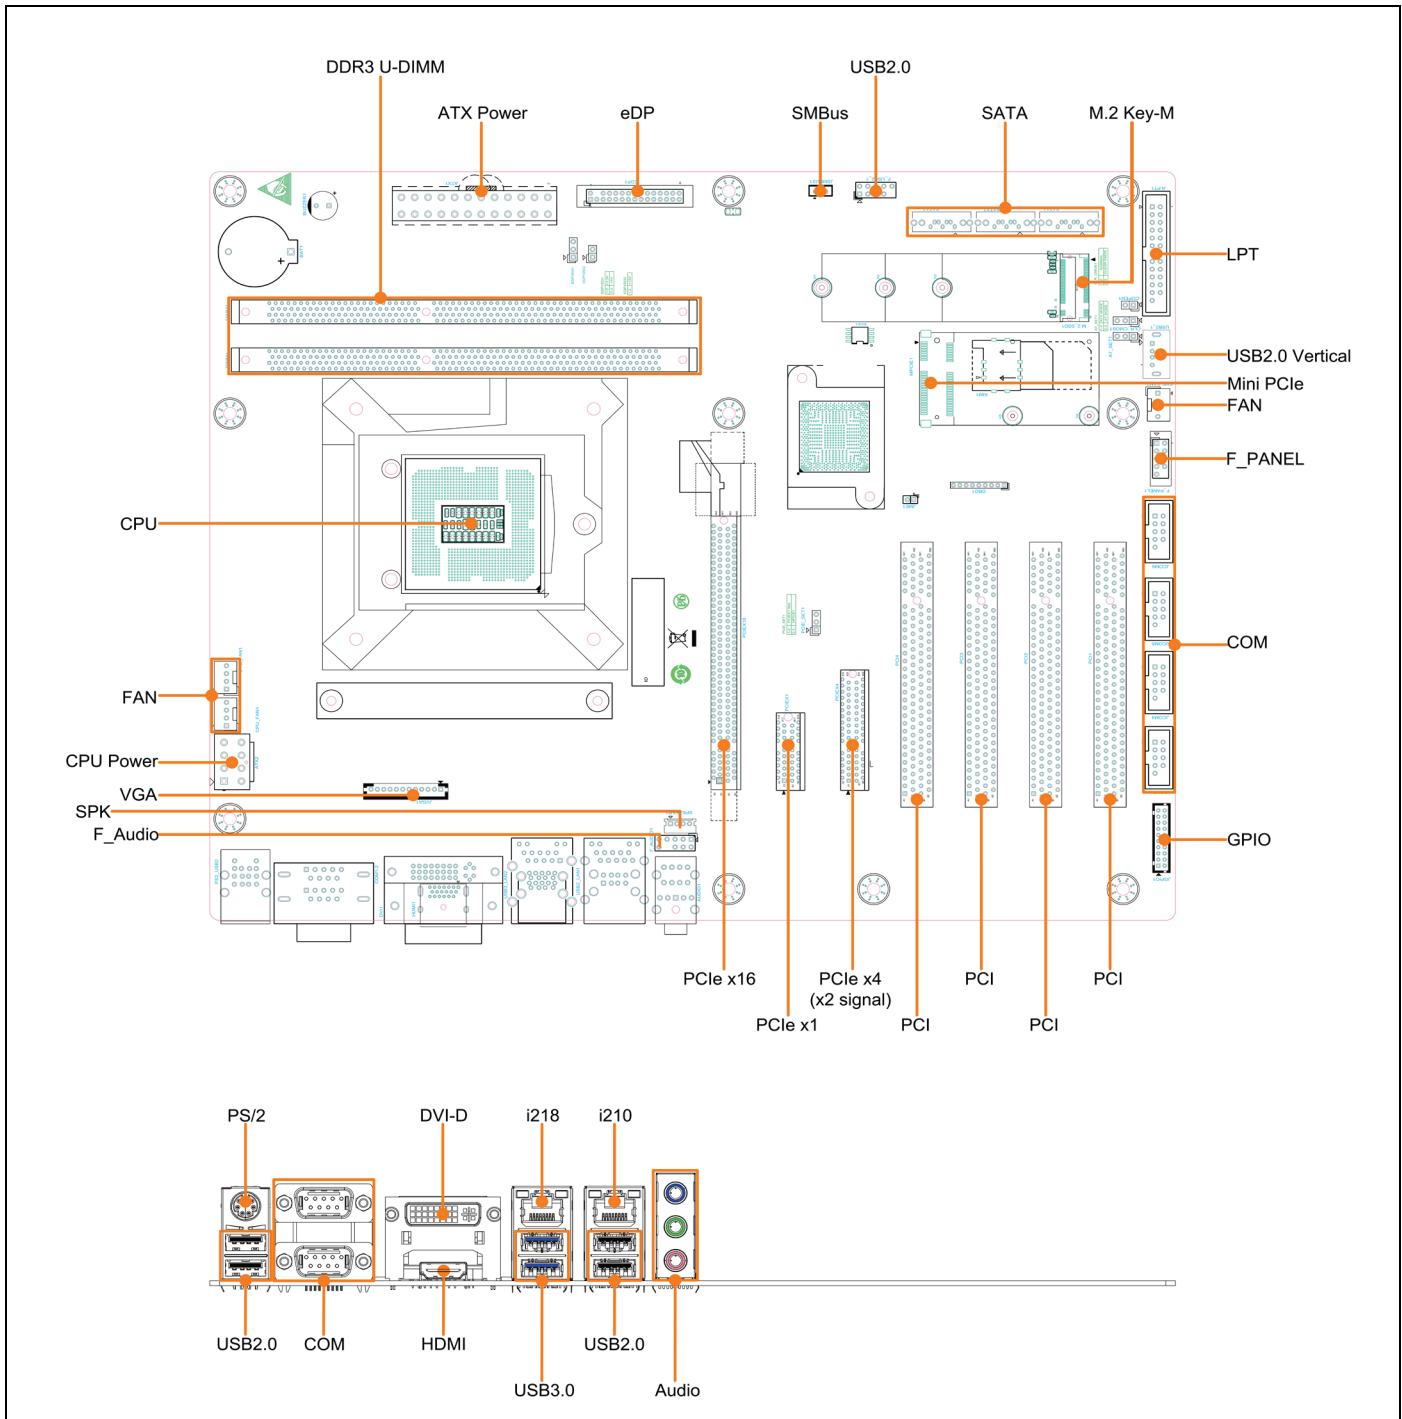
DDR3 U-DIMM
USB2.0
ATX Power
eDP
SMBus
SATA
M.2 Key-M
LPT
USB2.0 Vertical
Mini PCIe
FAN
F_PANEL
CPU
COM
FAN
CPU Power
VGA
SPK
F_Audio
GPIO
PCIe x16
PCIe x4
(x2 signal)
PCI
PCI
PCIe x1
PCI
PCI
PS/2
DVI-D
i218
i210
USB2.0
COM
HDMI
USB2.0
USB3.0
Audio